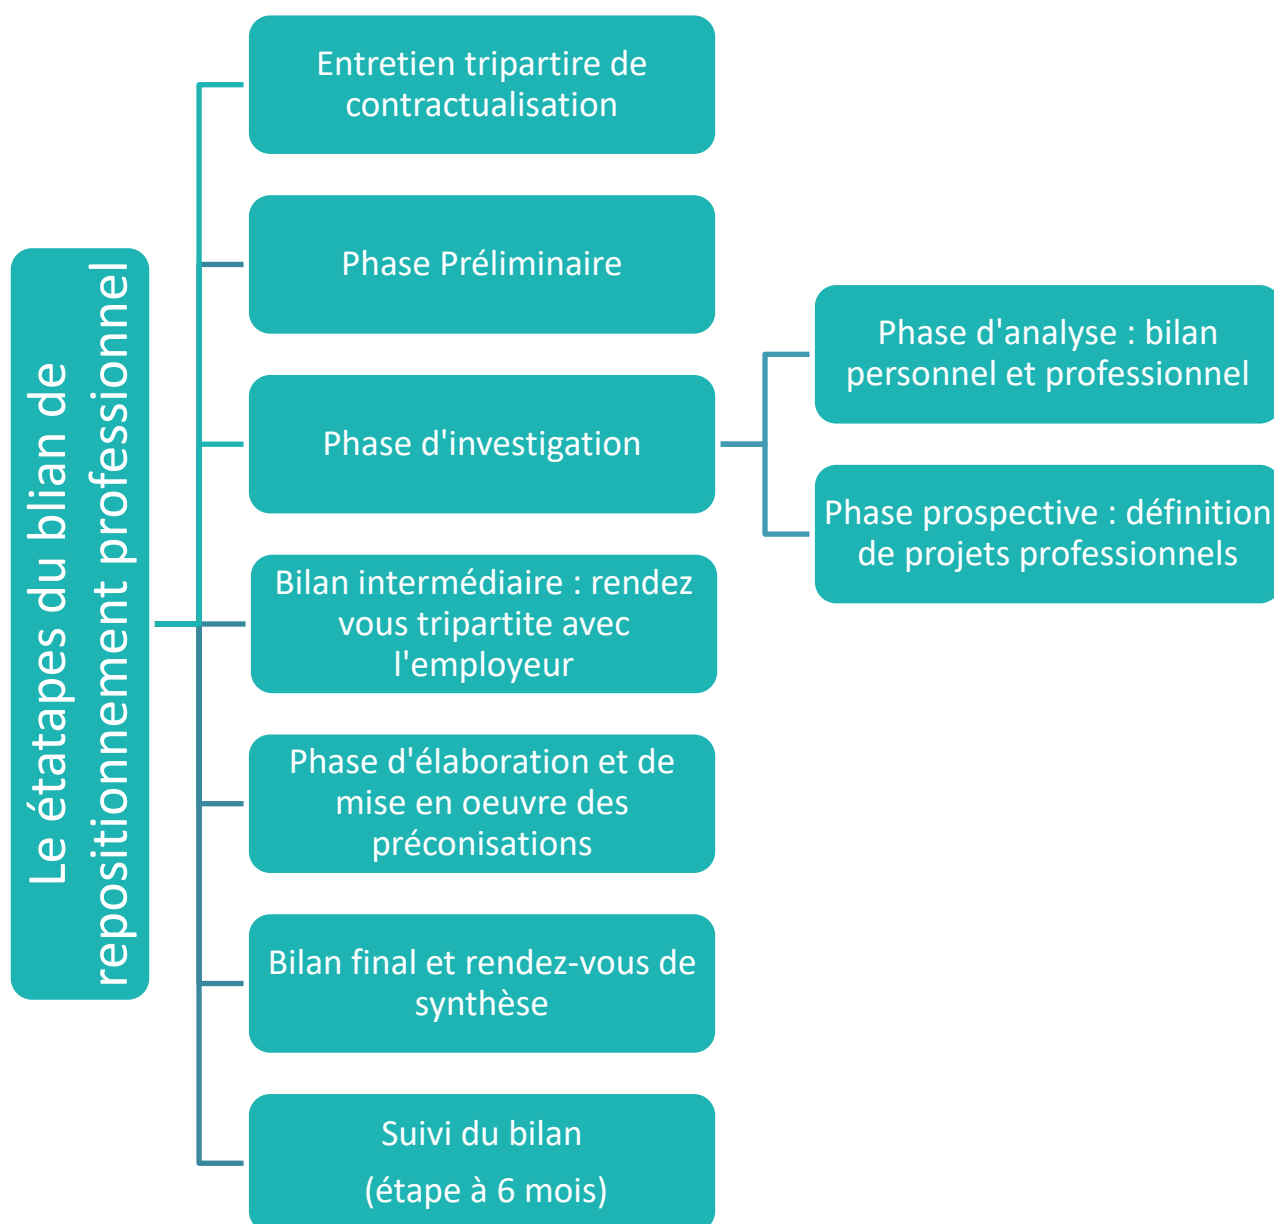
Le étatapes du bilan de repositionnement professionnel

Entretien tripartire de contractualisation

Phase Préliminaire

Phase d'investigation

Phase d'analyse : bilan personnel et professionnel

Phase prospective : définition de projets professionnels

Bilan intermédiaire : rendez vous tripartite avec l'employeur

Phase d'élaboration et de mise en oeuvre des préconisations

Bilan final et rendez-vous de synthèse

Suivi du bilan

(étape à 6 mois)